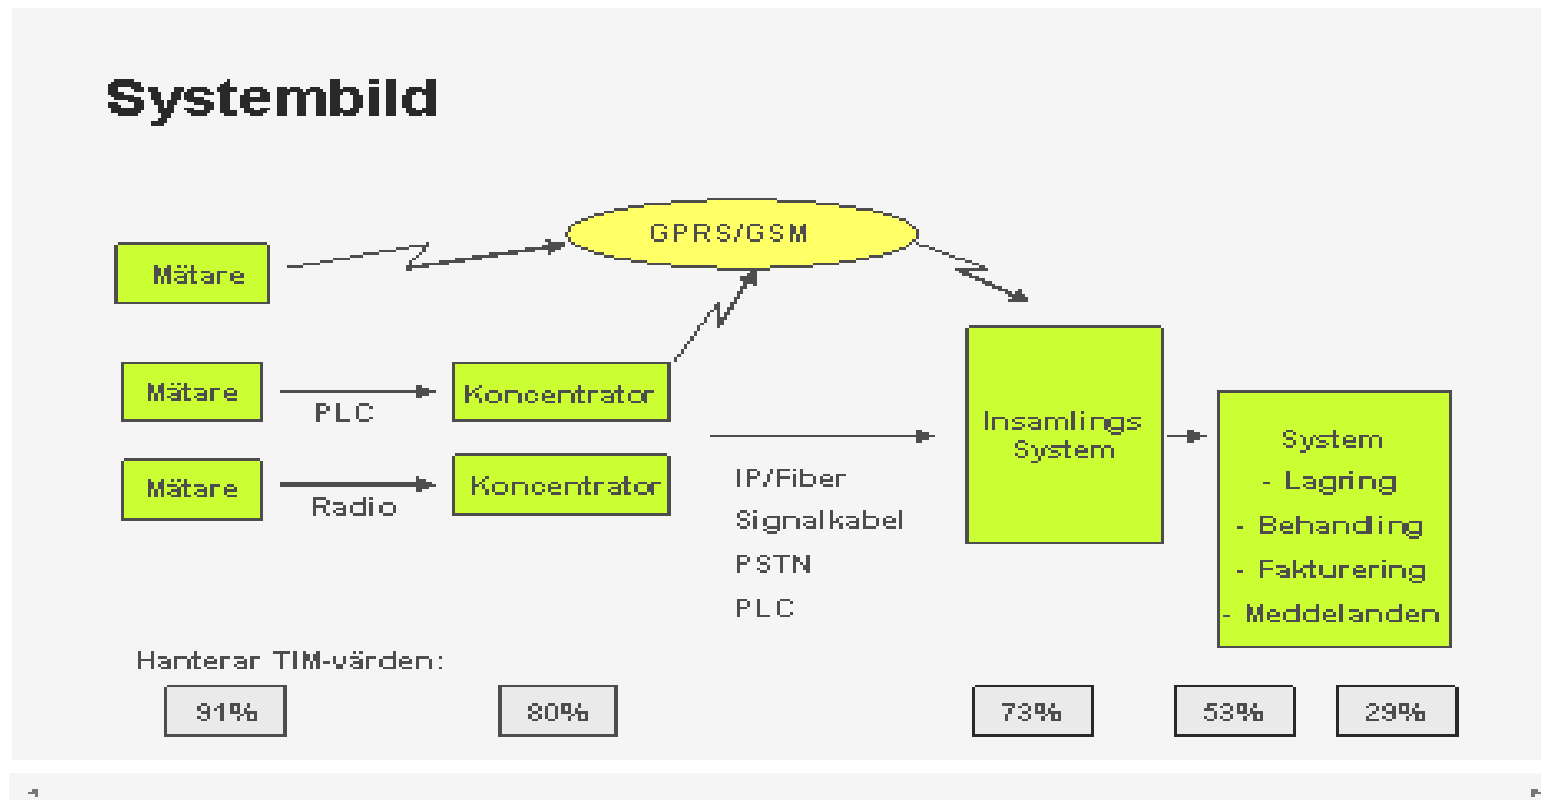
Systembild

GPRS/GSM

Mätare

Mätare

PLC

Koncentrator

Mätare

Radio

Koncentrator

IP/Fiber

Signalkabel

PSTN

PLC

Insamlings System

System
- Lagring
- Behanding
- Fakturering
- Meddelanden

Hanterar TIM-värden:

91%

80%

73%

53%

29%